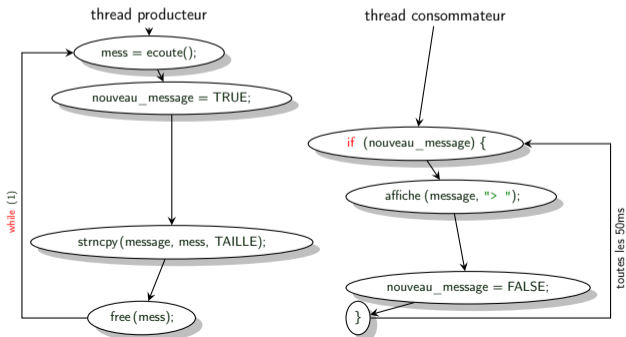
thread producteur

mess = ecoute();

nouveau_message = TRUE;

strncpy(message, mess, TAILLE);

free(mess);

while (1)

thread consommateur

if (nouveau_message) {

affiche(message, "> ");

nouveau_message = FALSE;

}

toutes les 50ms